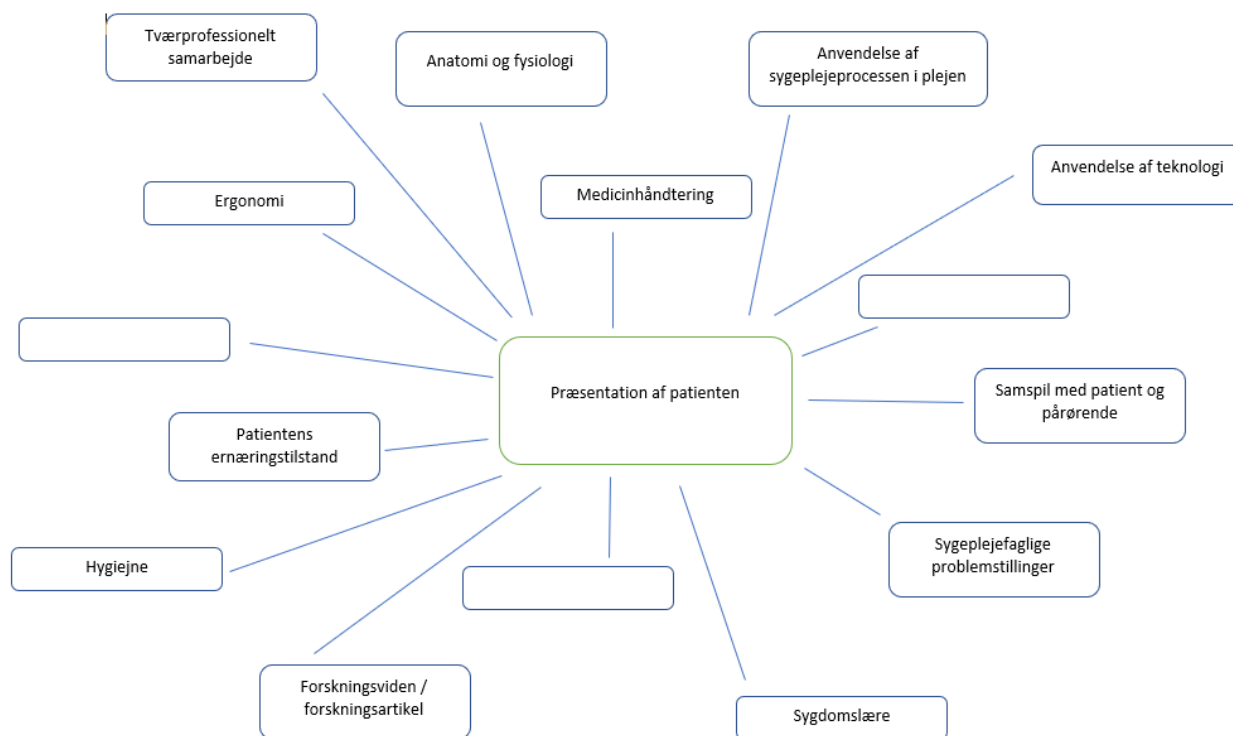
Tværprofessionelt samarbejde

Anatomi og fysiologi

Anvendelse af sygeplejeprocessen i plejen

Anvendelse af teknologi

Ergonomi

Medicinhåndtering

Præsentation af patienten

Samspil med patient og pårørende

Patientens ernæringstilstand

Sygeplejefaglige problemstillinger

Hygiejne

Forskningsviden / forskningsartikel

Sygdomslære